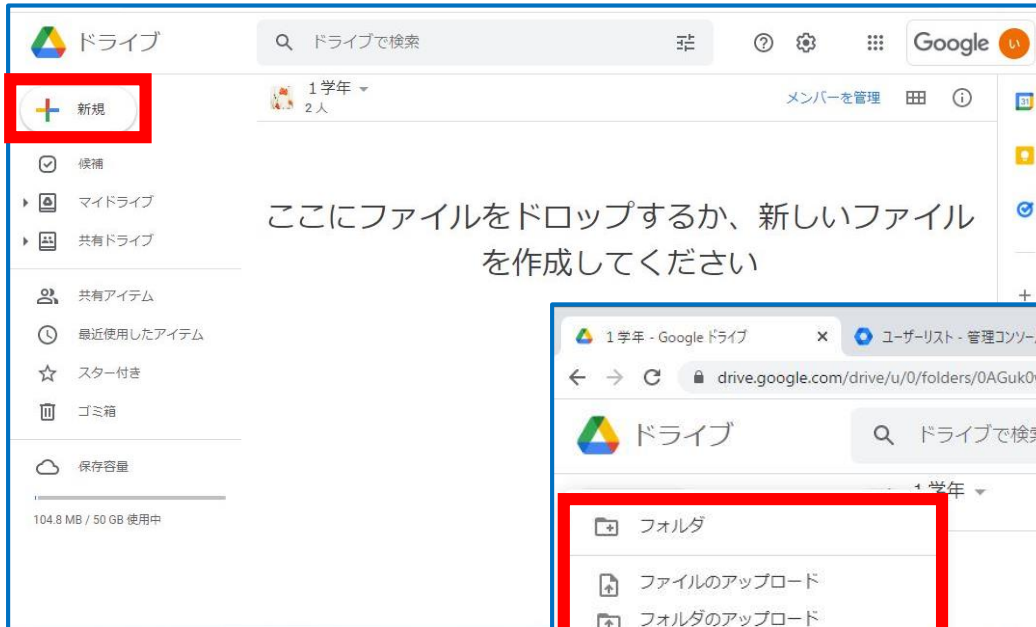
ドライブ

ドライブで検索

Google い

新規

候補

マイドライブ

共有ドライブ

共有アイテム

最近使用したアイテム

スター付き

ゴミ箱

保存容量

104.8 MB / 50 GB 使用中

1学年
2人

メンバーを管理

ここにファイルをドロップするか、新しいファイルを作成してください

1学年 - Google ドライブ ×

ユーザーリスト - 管理コンソー

drive.google.com/drive/u/0/folders/0AGuk0

ドライブ

ドライブで検

1学年

フォルダ

ファイルのアップロード

フォルダのアップロード